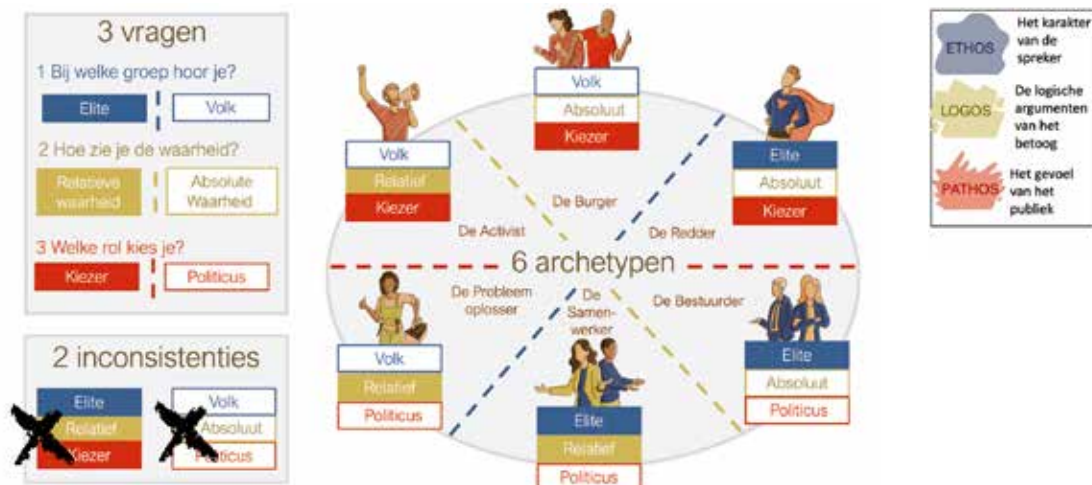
3 vragen

1 Bij welke groep hoor je?

Elite | Volk

2 Hoe zie je de waarheid?

Relatieve waarheid | Absolute Waarheid

3 Welke rol kies je?

Kiezer | Politicus

2 inconsistenties

Elite
Relatief
Kiezer

Volk
Absoluut
Politicus

Volk
Absoluut
Kiezer

Volk
Relatief
Kiezer

Elite
Absoluut
Kiezer

De Burger

De Activist

De Redder

6 archetypen

De Probleem oplosser

De Samenwerker

De Bestuurder

Volk
Relatief
Politicus

Elite
Relatief
Politicus

Elite
Absoluut
Politicus

ETHOS Het karakter van de spreker

LOGOS De logische argumenten van het betoog

PATHOS Het gevoel van het publiek